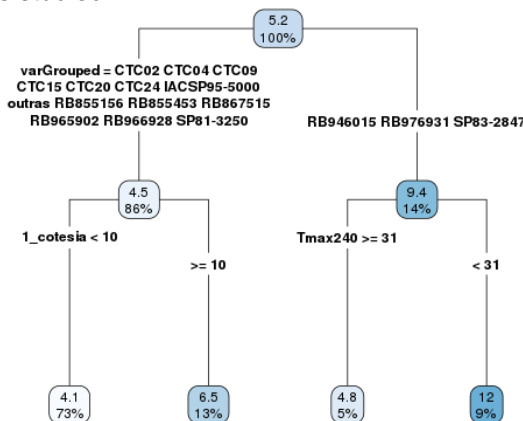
5.2
100%

varGrouped = CTC02 CTC04 CTC09 CTC15 CTC20 CTC24 IACSP95-5000 outras RB855156 RB855453 RB867515 RB965902 RB966928 SP81-3250

RB946015 RB976931 SP83-2847

4.5
86%

9.4
14%

1_cotesia < 10

>= 10

Tmax240 >= 31

< 31

4.1
73%

6.5
13%

4.8
5%

12
9%